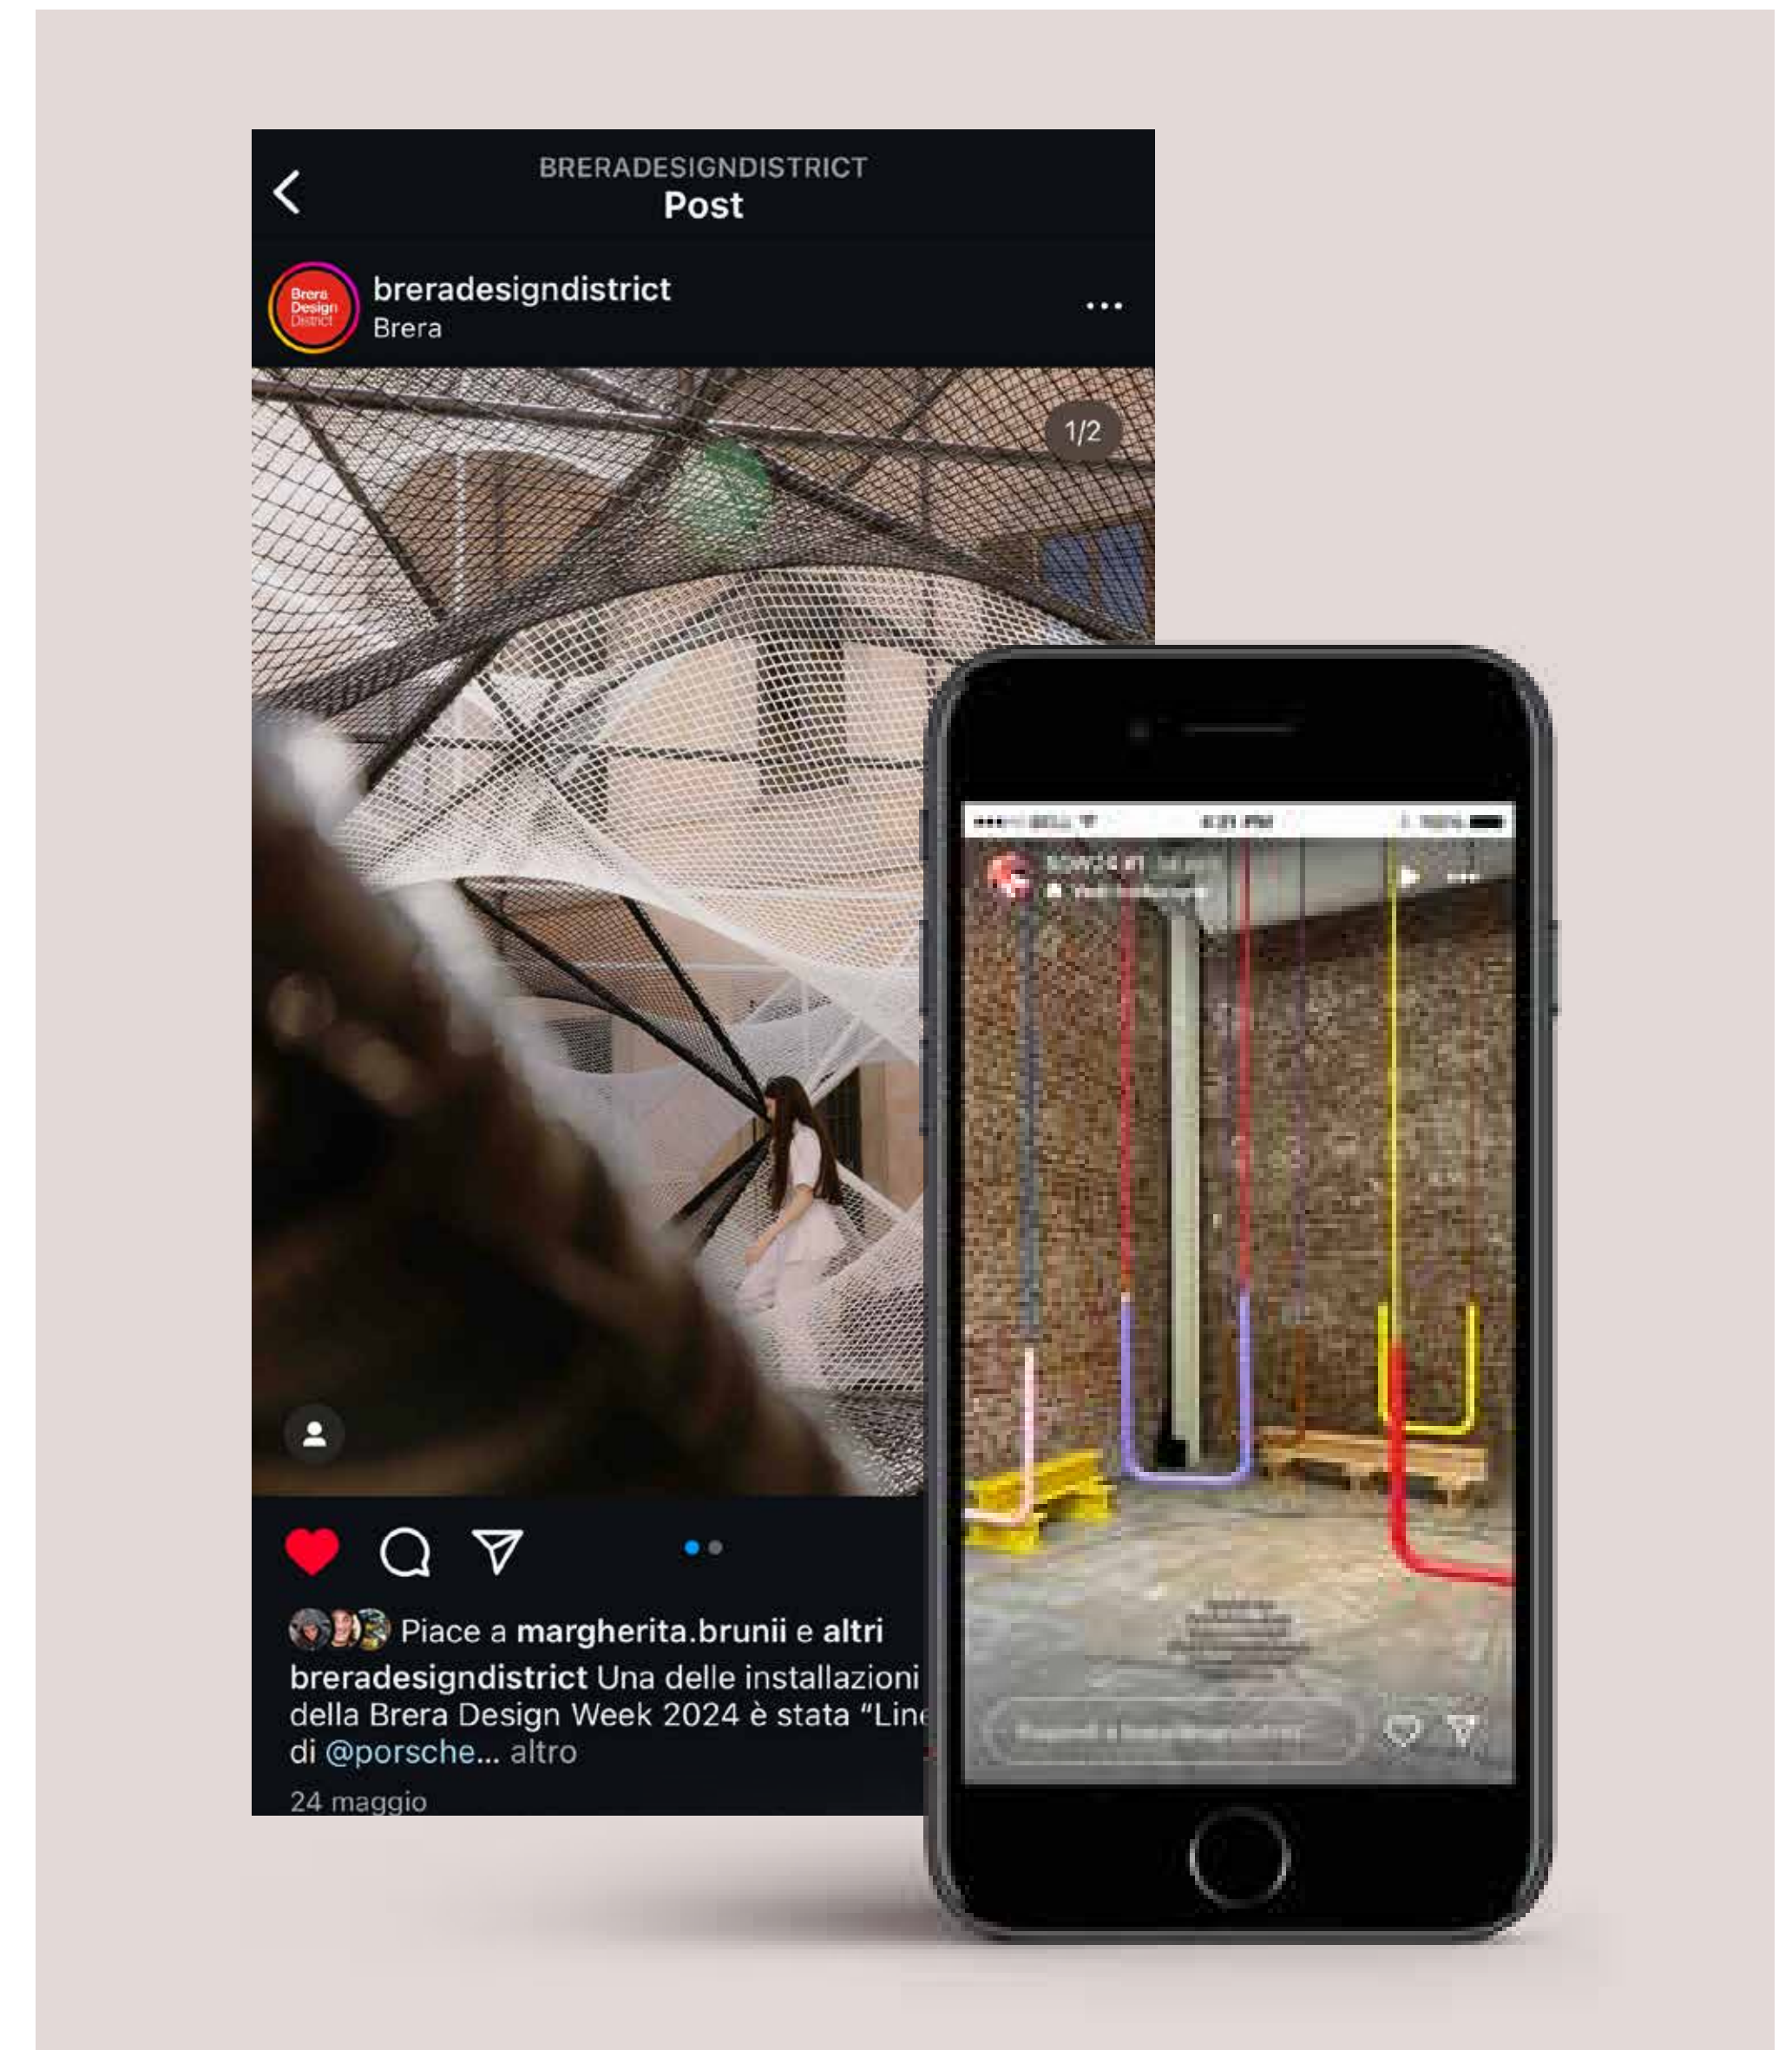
BRERADESIGNDISTRICT
Post

Brera Design District
breradesigndistrict
Brera

1/2

Piace a margherita.brunii e altri
breradesigndistrict Una delle installazioni della Brera Design Week 2024 è stata "Lin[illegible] di @porsche... altro
24 maggio

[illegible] 4:21 PM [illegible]
BDW24 #1 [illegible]
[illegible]

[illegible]